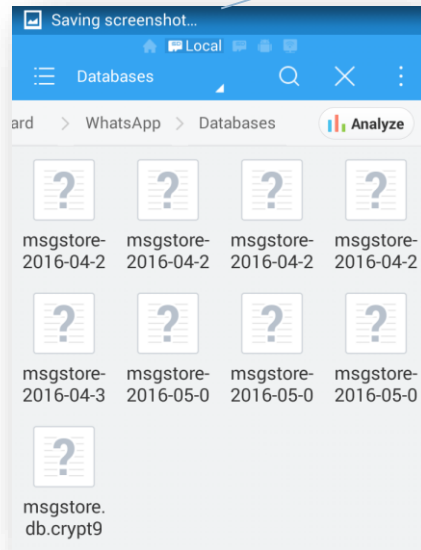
Saving screenshot...

Local

Databases

ard > WhatsApp > Databases

Analyze

msgstore-2016-04-2

msgstore-2016-04-2

msgstore-2016-04-2

msgstore-2016-04-2

msgstore-2016-04-3

msgstore-2016-05-0

msgstore-2016-05-0

msgstore-2016-05-0

msgstore.db.crypt9